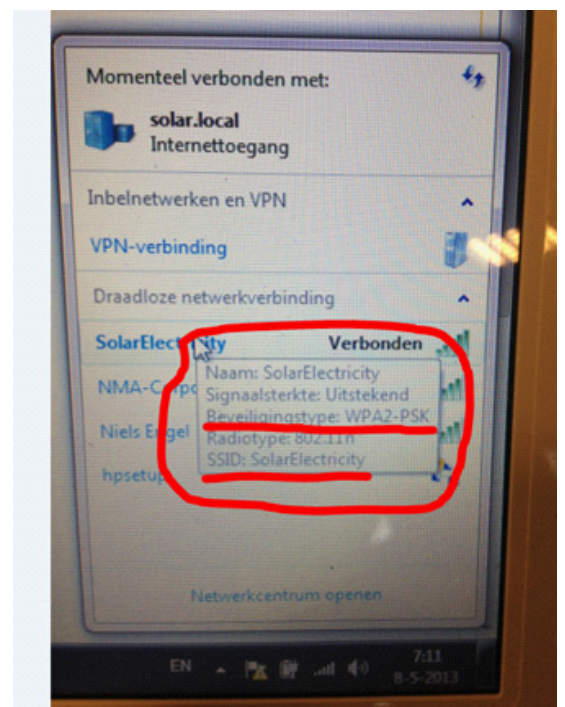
Momenteel verbonden met:

solar.local
Internettoegang

Inbelnetwerken en VPN

VPN-verbinding

Draadloze netwerkverbinding

SolarElect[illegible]ity Verbonden

NMA-C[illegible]

Niels E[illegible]gel

hpsetup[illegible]

Naam: SolarElectricity
Signaalsterkte: Uitstekend
Beveiligingstype: WPA2-PSK
Radiotype: 802.11n
SSID: SolarElectricity

Netwerkcentrum openen

EN

7:11
8-5-2013